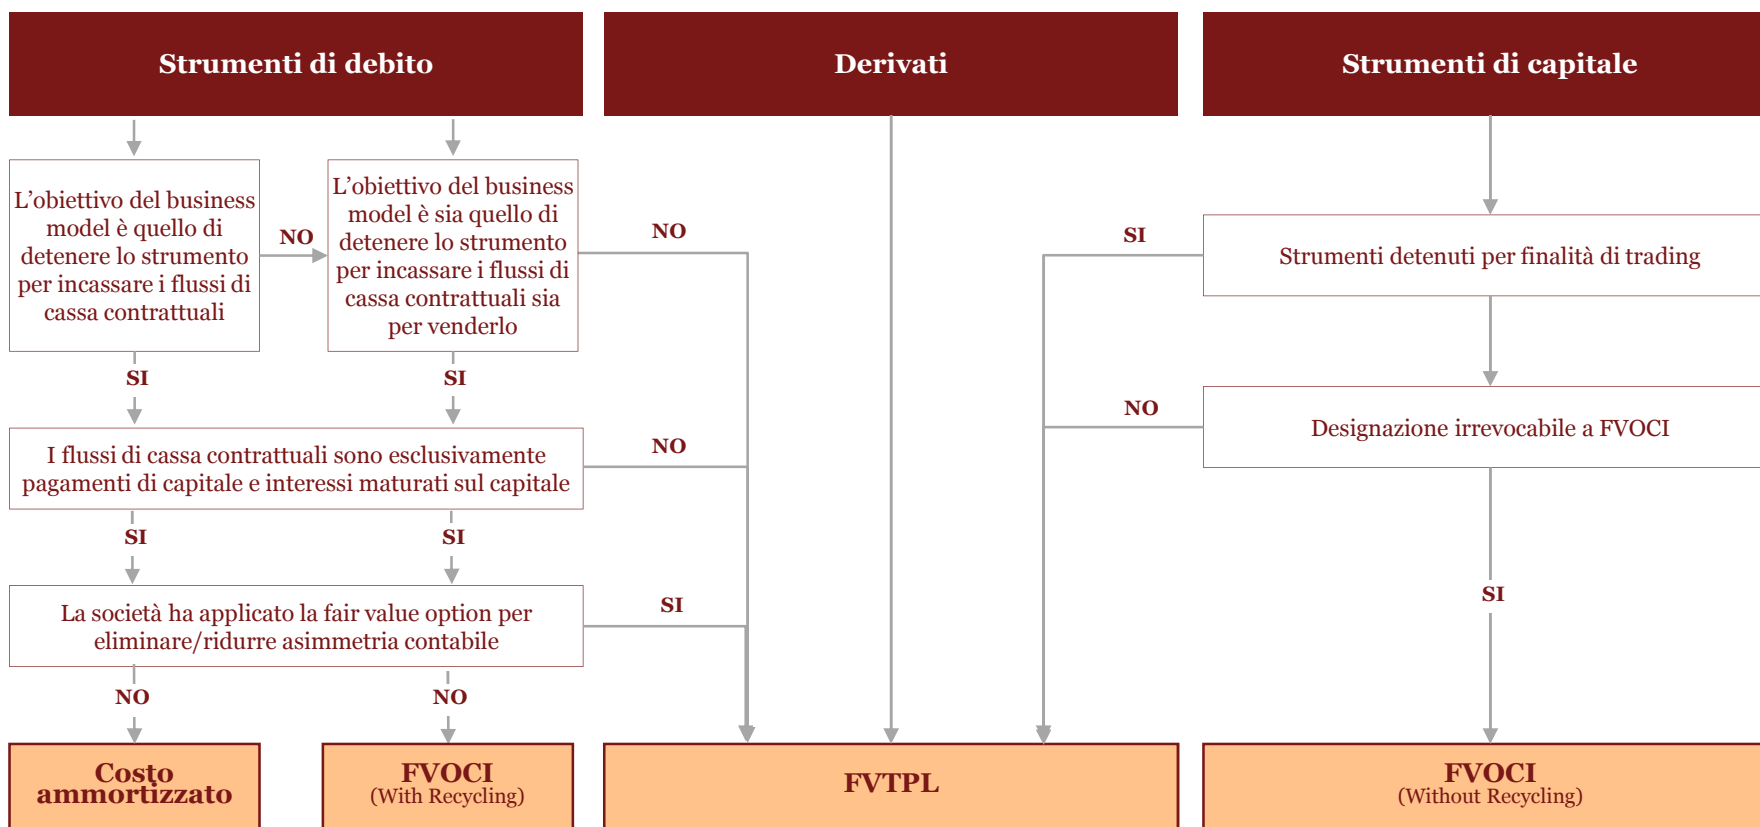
Strumenti di debito

Derivati

Strumenti di capitale

L’obiettivo del business model è quello di detenere lo strumento per incassare i flussi di cassa contrattuali

NO

L’obiettivo del business model è sia quello di detenere lo strumento per incassare i flussi di cassa contrattuali sia per venderlo

NO

SI

Strumenti detenuti per finalità di trading

SI

SI

NO

Designazione irrevocabile a FVOCI

I flussi di cassa contrattuali sono esclusivamente pagamenti di capitale e interessi maturati sul capitale

NO

SI

SI

SI

La società ha applicato la fair value option per eliminare/ridurre asimmetria contabile

SI

NO

NO

Costo ammortizzato

FVOCI
(With Recycling)

FVTPL

FVOCI
(Without Recycling)